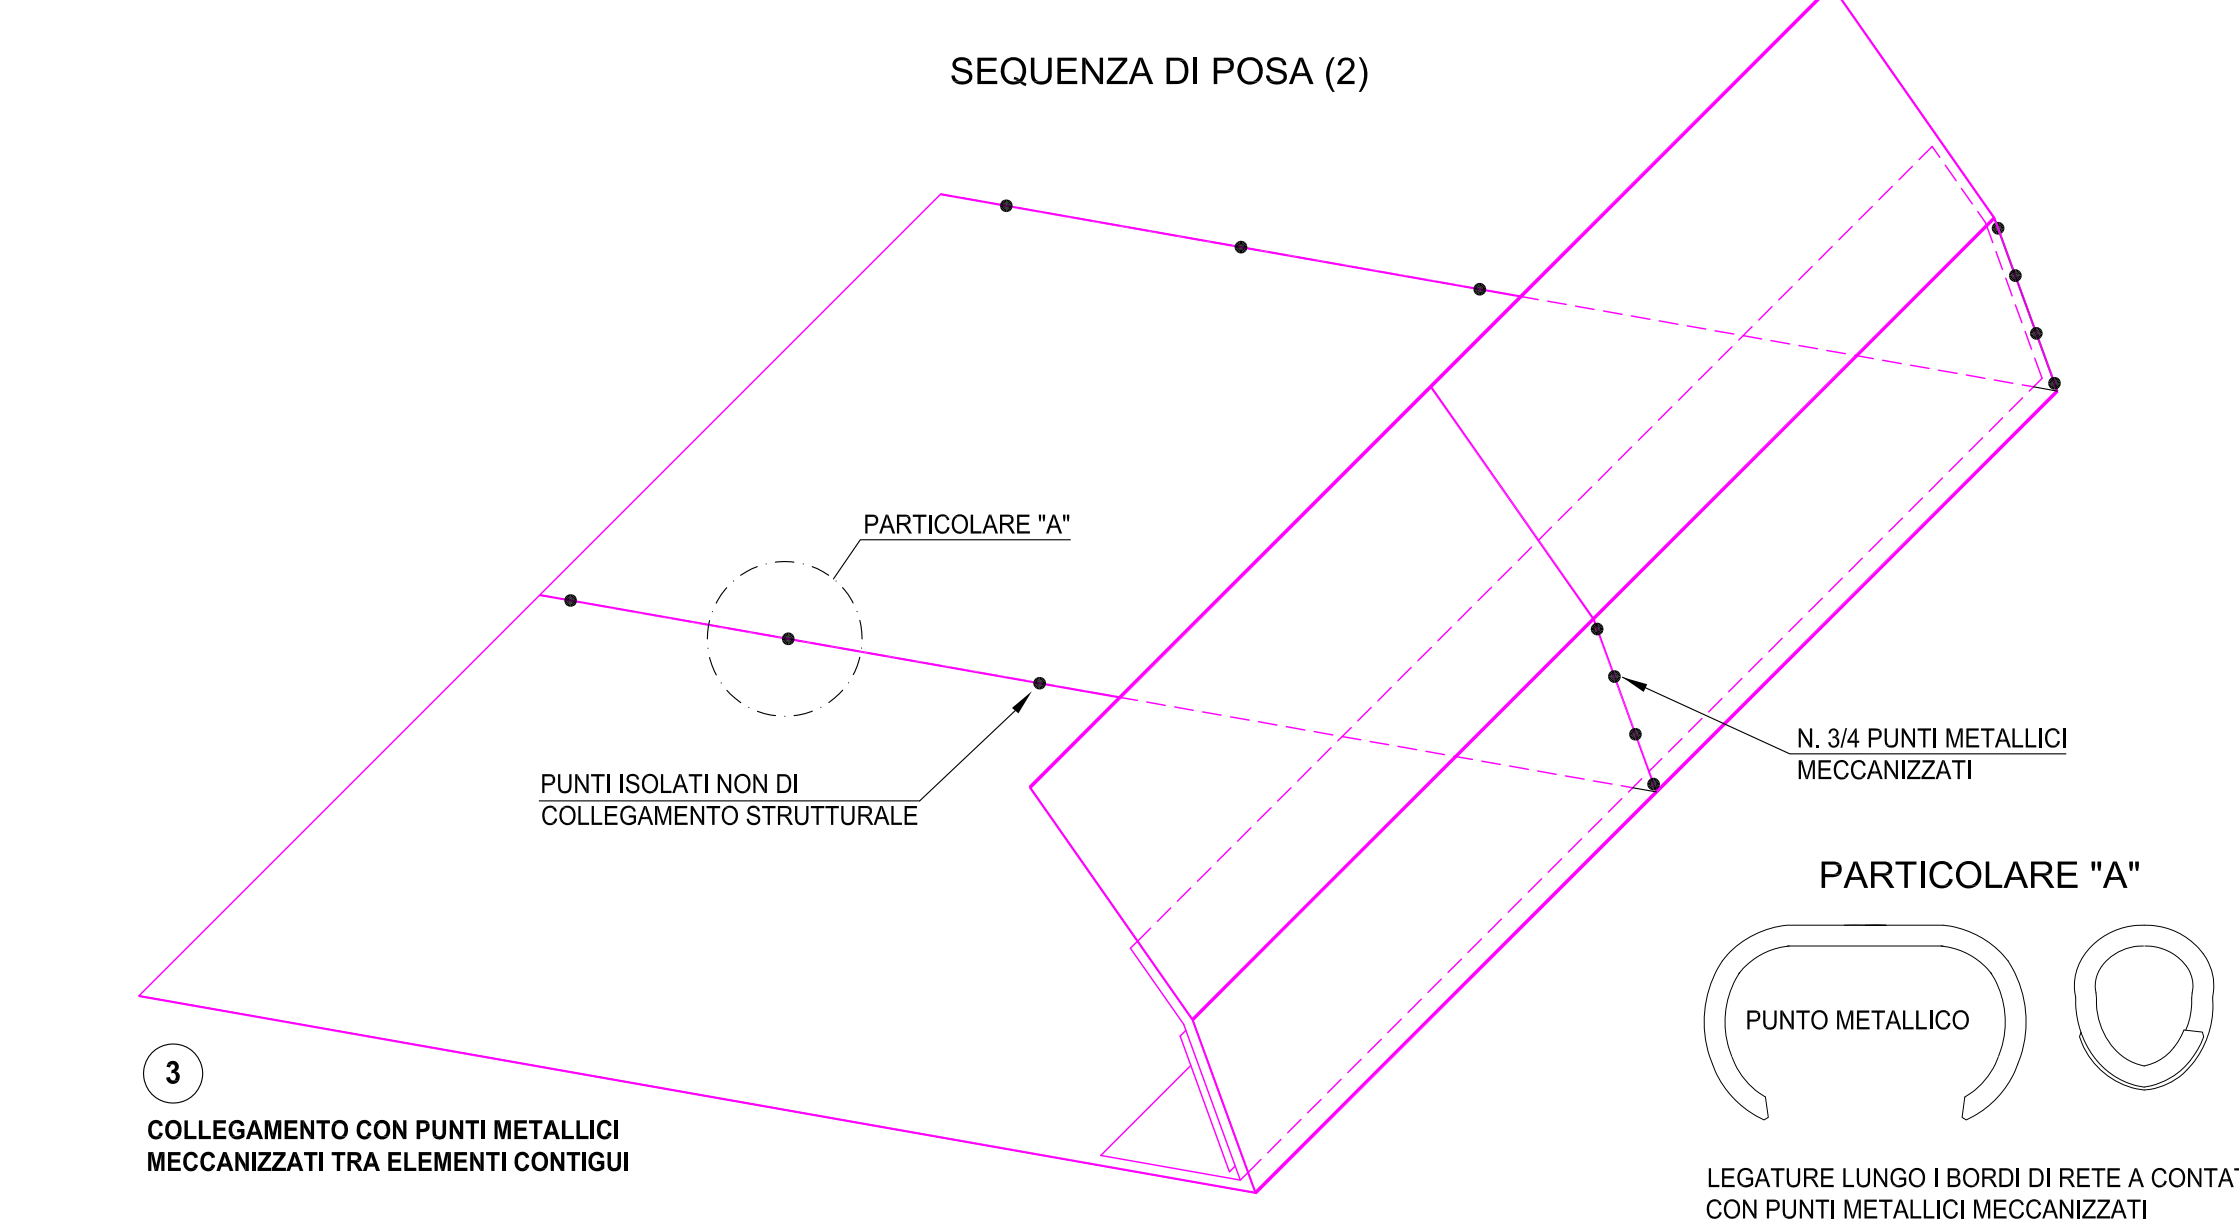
SEQUENZA DI POSA (2)

PARTICOLARE "A"

PUNTI ISOLATI NON DI COLLEGAMENTO STRUTTURALE

N. 3/4 PUNTI METALLICI MECCANIZZATI

PARTICOLARE "A"

PUNTO METALLICO

3

COLLEGAMENTO CON PUNTI METALLICI MECCANIZZATI TRA ELEMENTI CONTIGUI

LEGATURE LUNGO I BORDI DI RETE A CONTA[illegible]
CON PUNTI METALLICI MECCANIZZATI